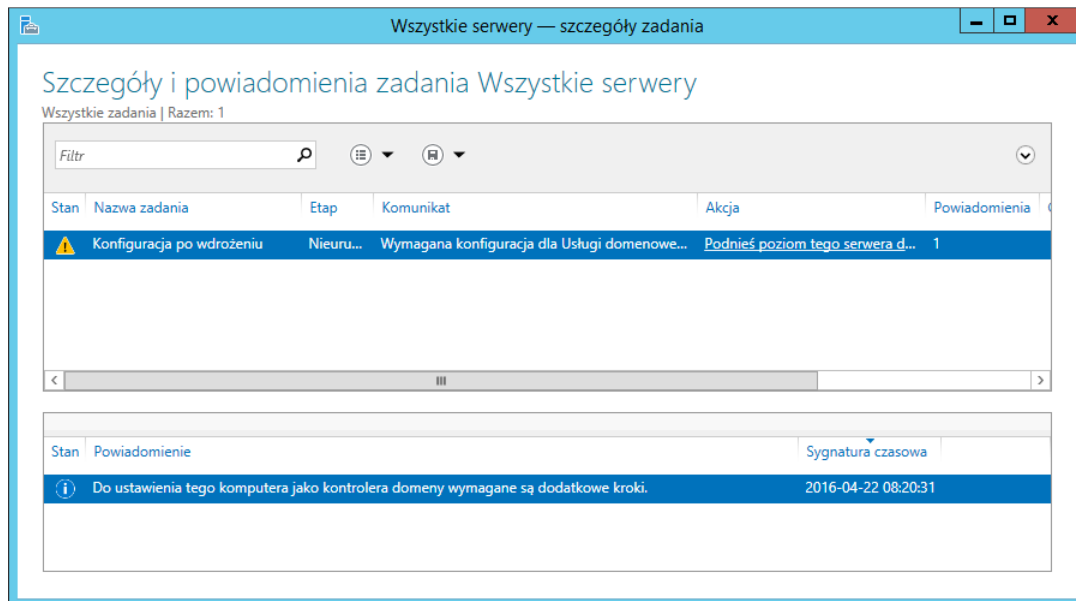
Wszystkie serwery — szczegóły zadania

Szczegóły i powiadomienia zadania Wszystkie serwery

Wszystkie zadania | Razem: 1

Filtr

| Stan | Nazwa zadania | Etap | Komunikat | Akcja | Powiadomienia |
|---|---|---|---|---|---|
| | Konfiguracja po wdrożeniu | Nieuru... | Wymagana konfiguracja dla Usługi domenowe... | Podnieś poziom tego serwera d... | 1 |

III

| Stan | Powiadomienie | Sygnatura czasowa |
|---|---|---|
| | Do ustawienia tego komputera jako kontrolera domeny wymagane są dodatkowe kroki. | 2016-04-22 08:20:31 |